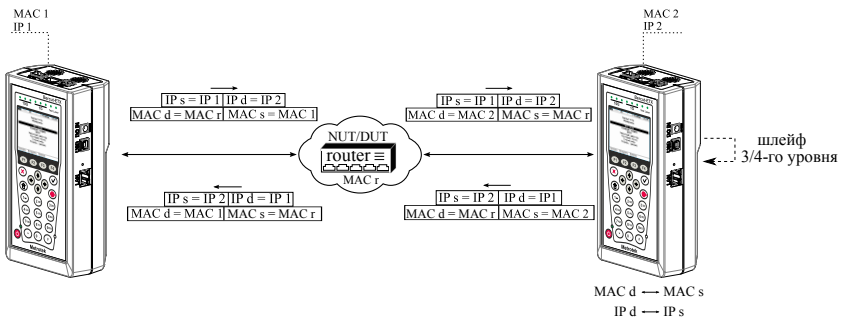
MAC 1
IP 1

MAC 2
IP 2

| IP s = IP 1 | IP d = IP 2 |
|---|---|
| MAC d = MAC r | MAC s = MAC 1 |

| IP s = IP 1 | IP d = IP 2 |
|---|---|
| MAC d = MAC 2 | MAC s = MAC r |

NUT/DUT
router
MAC r

шлейф
3/4-го уровня

| IP s = IP 2 | IP d = IP 1 |
|---|---|
| MAC d = MAC 1 | MAC s = MAC r |

| IP s = IP 2 | IP d = IP1 |
|---|---|
| MAC d = MAC r | MAC s = MAC 2 |

MAC d ⟶ MAC s
IP d ⟶ IP s